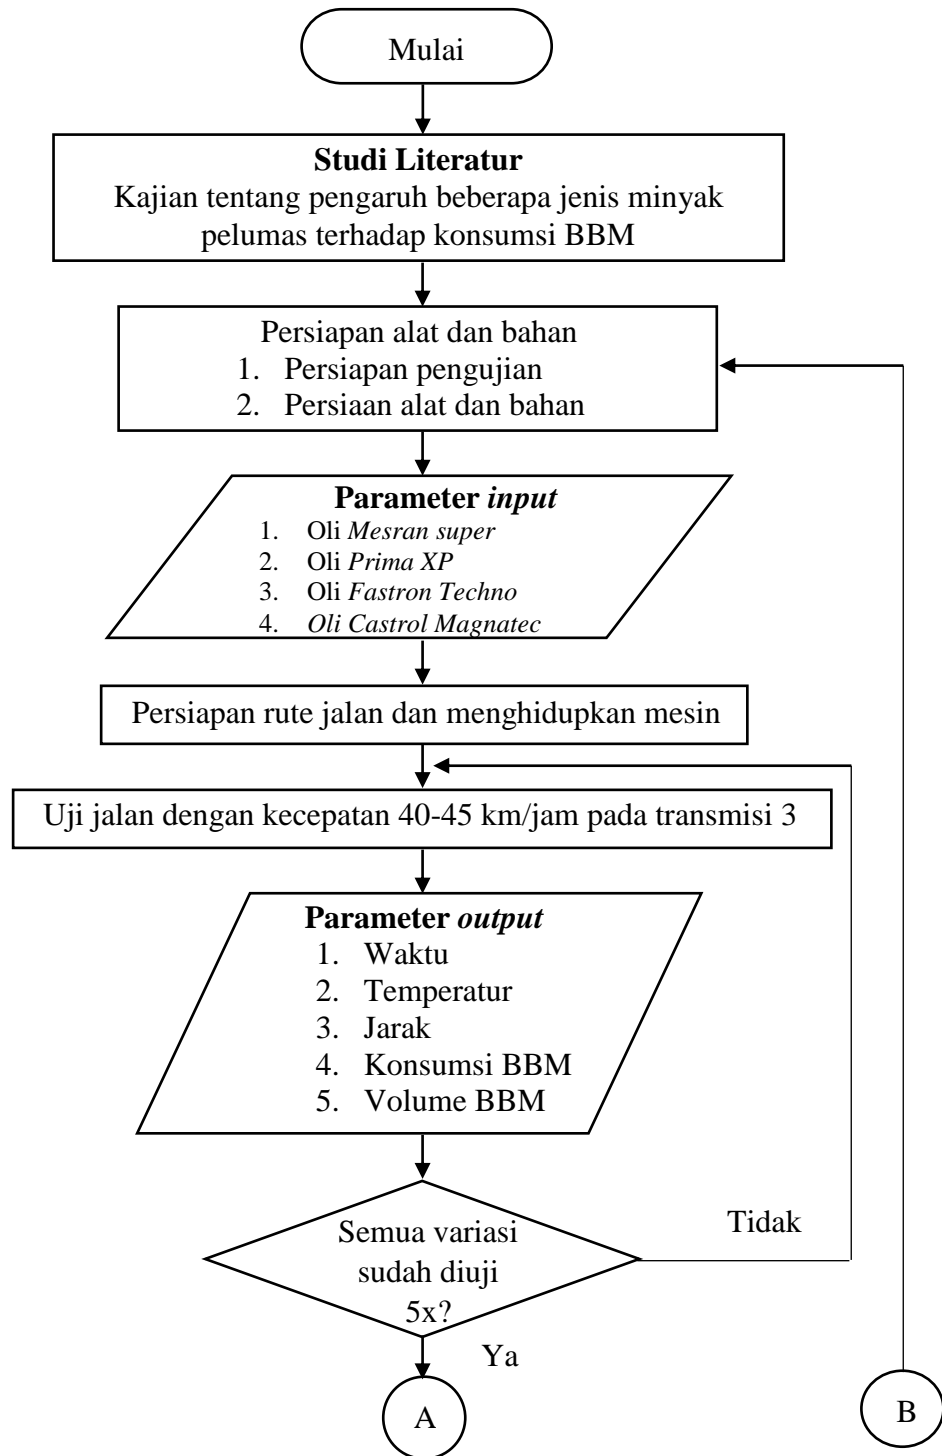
Mulai

**Studi Literatur**
Kajian tentang pengaruh beberapa jenis minyak pelumas terhadap konsumsi BBM

Persiapan alat dan bahan
1. Persiapan pengujian
2. Persiaan alat dan bahan

**Parameter *input***
1. Oli *Mesran super*
2. Oli *Prima XP*
3. Oli *Fastron Techno*
4. *Oli Castrol Magnatec*

Persiapan rute jalan dan menghidupkan mesin

Uji jalan dengan kecepatan 40-45 km/jam pada transmisi 3

**Parameter *output***
1. Waktu
2. Temperatur
3. Jarak
4. Konsumsi BBM
5. Volume BBM

Semua variasi sudah diuji 5x?

Tidak

Ya

A

B